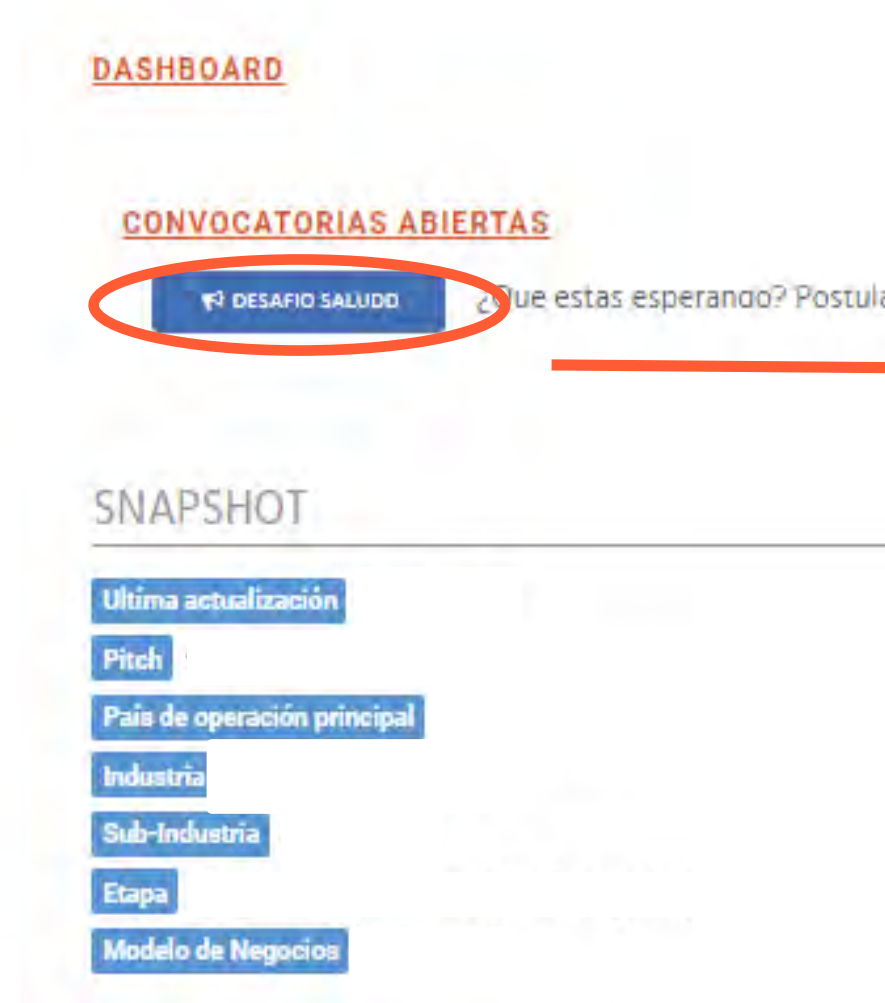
DASHBOARD

CONVOCATORIAS ABIERTAS

DESAFIO SALUDO ¿Que estas esperando? Postula

SNAPSHOT

Ultima actualización

Pitch

Pais de operación principal

Industria

Sub-Industria

Etapa

Modelo de Negocios